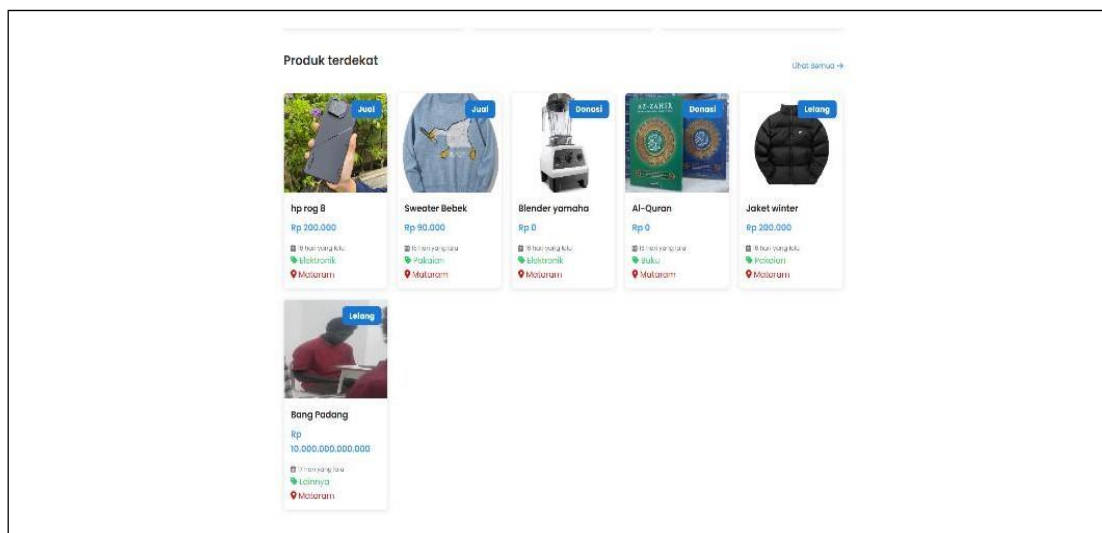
Produk terdekat

Lihat semua →

Jual

hp rog 8

Rp 200.000

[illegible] hari yang lalu

Elektronik

Mataram

Jual

Sweater Bebek

Rp 90.000

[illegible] hari yang lalu

Pakaian

Mataram

Donasi

Blender yamaha

Rp 0

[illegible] hari yang lalu

Elektronik

Mataram

Donasi

AL-ZAHIR

Al-Quran

Rp 0

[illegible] hari yang lalu

Buku

Mataram

Lelang

Jaket winter

Rp 200.000

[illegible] hari yang lalu

Pakaian

Mataram

Lelang

Bang Padang

Rp 10.000.000.000.000

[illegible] hari yang lalu

Lainnya

Mataram